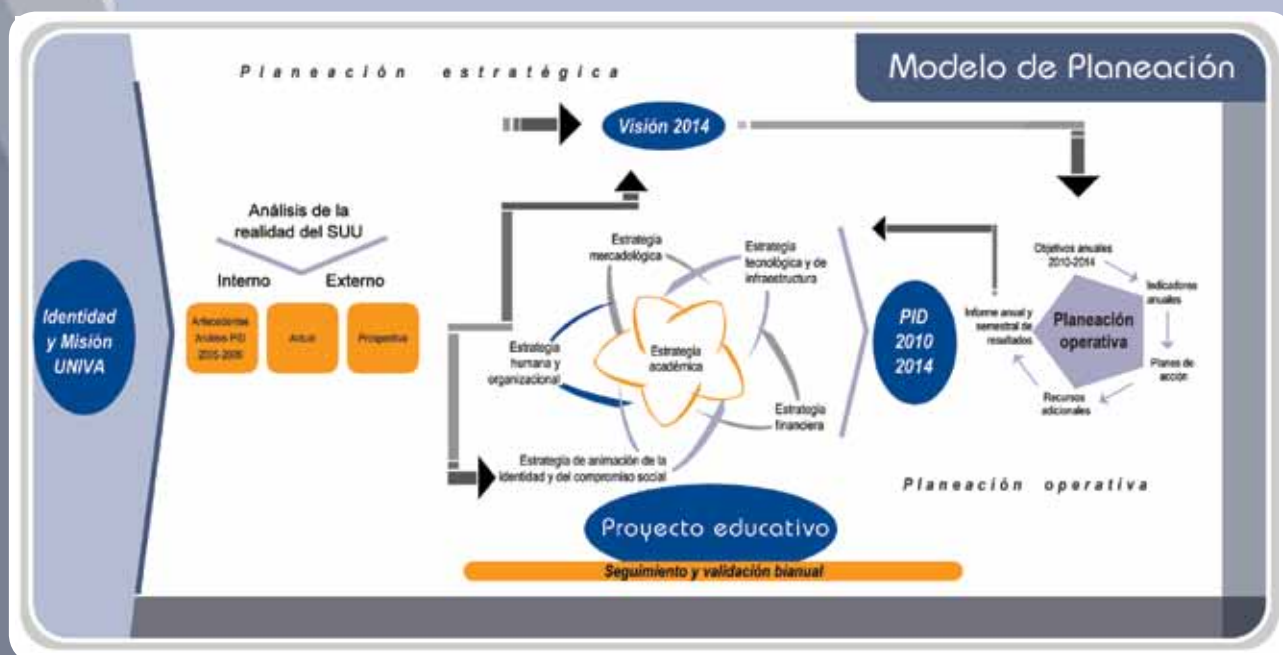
Planeación estratégica

Modelo de Planeación

Visión 2014

Análisis de la realidad del SUU

Interno

Externo

Antecedentes Análisis PID 2005-2009

Actual

Prospectiva

Identidad y Misión UNIVA

Estrategia mercadológica

Estrategia tecnológica y de infraestructura

Estrategia humana y organizacional

Estrategia académica

Estrategia financiera

Estrategia de animación de la identidad y del compromiso social

PID 2010 2014

Objetivos anuales 2010-2014

Indicadores anuales

Informe anual y semestral de resultados

Planeación operativa

Planes de acción

Recursos adicionales

Planeación operativa

Proyecto educativo

Seguimiento y validación bianual